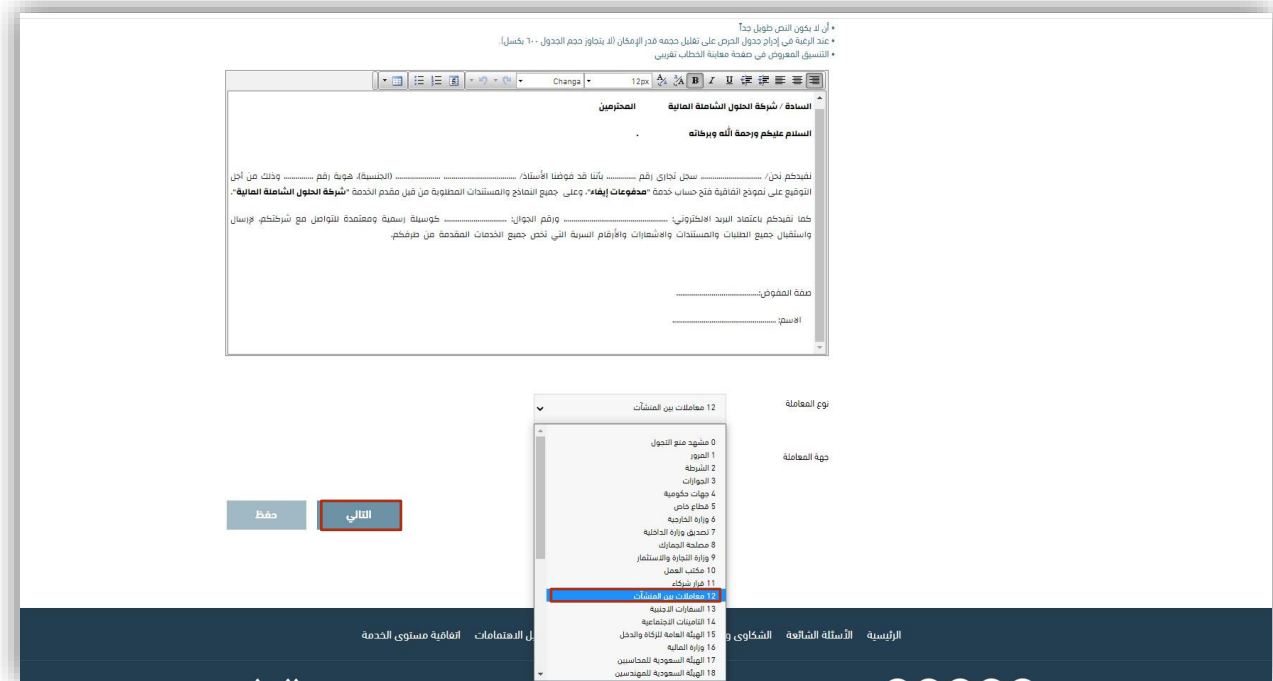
• أن لا يكون النص طويل جداً
• عند الرغبة في إدراج جدول الحرص على تقليل حجمه قدر الإمكان (لا يتجاوز حجم الجدول ٦٠٠ بكسل).
• التنسيق المعروض في صفحة معاينة الخطاب تقريبي

12px Changa

السادة / شركة الحلول الشاملة المالية المحترمين

السلام عليكم ورحمة الله وبركاته .

نفيدكم نحن/ .................... سجل تجاري رقم ........... بأننا قد فوضنا الأستاذ/ .................... .................... (الجنسية)، هوية رقم ........... وذلك من أجل التوقيع على نموذج اتفاقية فتح حساب خدمة "مدفوعات إيفاء"، وعلى جميع النماذج والمستندات المطلوبة من قبل مقدم الخدمة "شركة الحلول الشاملة المالية".

كما نفيدكم باعتماد البريد الالكتروني: .................... ورقم الجوال: .................... كوسيلة رسمية ومعتمدة للتواصل مع شركتكم، لإرسال واستقبال جميع الطلبات والمستندات والاشعارات والأرقام السرية التي تخص جميع الخدمات المقدمة من طرفكم.

صفة المفوض:....................

الاسم: ....................

نوع المعاملة
12 معاملات بين المنشآت

جهة المعاملة

0 مشهد منع التجول
1 المرور
2 الشرطة
3 الجوازات
4 جهات حكومية
5 قطاع خاص
6 وزارة الخارجية
7 تصديق وزارة الداخلية
8 مصلحة الجمارك
9 وزارة التجارة والاستثمار
10 مكتب العمل
11 قرار شركاء
12 معاملات بين المنشآت
13 السفارات الاجنبية
14 التامينات الاجتماعية
15 الهيئة العامة للزكاة والدخل
16 وزارة المالية
17 الهيئة السعودية للمحاسبين
18 الهيئة السعودية للمهندسين

التالي
حفظ

الرئيسية الأسئلة الشائعة الشكاوى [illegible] ل الاهتمامات اتفاقية مستوى الخدمة